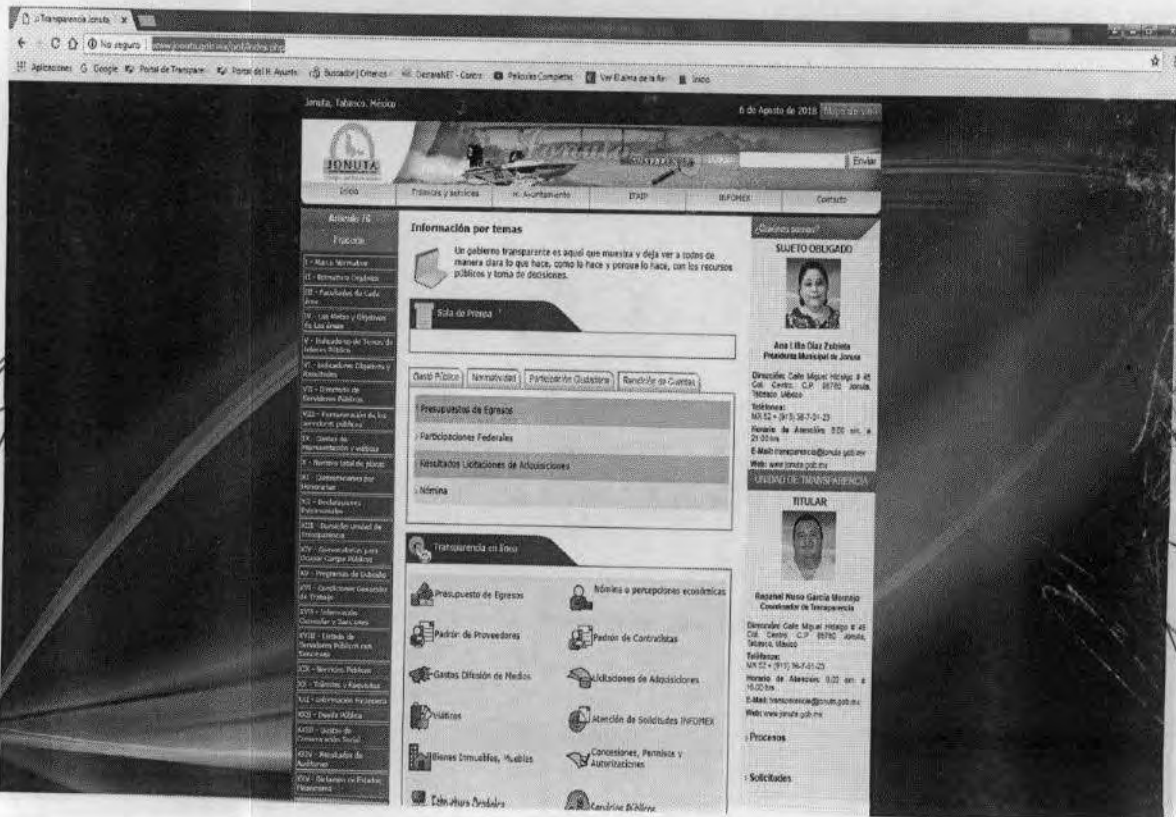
:: Transparencia Jonuta ×

No seguro | www.jonuta.gob.mx/pot/index.php

Aplicaciones Google Portal de Transparencia Portal del H. Ayuntamiento Buscador | Ofertas DeclaraNET - Contro Películas Completas Ver El alma de la fiesta Inicio

Jonuta, Tabasco, México

6 de Agosto de 2018

JONUTA

Enviar

Inicio | Trámites y servicios | H. Ayuntamiento | ITAIP | INFOMEX | Contacto

Artículo 76 Fracción

I - Marco Normativo
II - Estructura Orgánica
III - Facultades de Cada Área
IV - Las Metas y Objetivos de Las áreas
V - Indicadores de Temas de Interés Público
VI - Indicadores Objetivos y Resultados
VII - Directorio de Servidores Públicos
VIII - Remuneración de los servidores públicos
IX - Gastos de Representación y viáticos
X - Número total de plazas
XI - Contrataciones por Honorarios
XII - Declaraciones Patrimoniales
XIII - Domicilio Unidad de Transparencia
XIV - Convocatorias para Ocupar Cargos Públicos
XV - Programas de Subsidio
XVI - Condiciones Generales de Trabajo
XVII - Información Curricular y Sanciones
XVIII - Listado de Servidores Públicos con Sanciones
XIX - Servicios Públicos
XX - Trámites y Requisitos
XXI - Información Financiera
XXII - Deuda Pública
XXIII - Gastos de Comunicación Social
XXIV - Resultados de Auditorías
XXV - Dictamen de Estados Financieros

Información por temas

Un gobierno transparente es aquel que muestra y deja ver a todos de manera clara lo que hace, como lo hace y porque lo hace, con los recursos públicos y toma de decisiones.

Sala de Prensa

Gasto Público | Normatividad | Participación Ciudadana | Rendición de Cuentas

Presupuestos de Egresos
Participaciones Federales
Resultados Licitaciones de Adquisiciones
Nómina

Transparencia en línea

Presupuesto de Egresos
Nómina o percepciones económicas
Padrón de Proveedores
Padrón de Contratistas
Gastos Difusión de Medios
Licitaciones de Adquisiciones
Viáticos
Atención de Solicitudes INFOMEX
Bienes Inmuebles, Muebles
Concesiones, Permisos y Autorizaciones
Estructura Orgánica
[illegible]

¿Quiénes somos?

SUJETO OBLIGADO

Ana Lilia Díaz Zubieta
Presidenta Municipal de Jonuta

Dirección: Calle Miguel Hidalgo # 45 Col. Centro, C.P. 86780 Jonuta, Tabasco, México
Teléfonos:
MX 52 + (913) 36-7-01-23
Horario de Atención: 8:00 am. a 21:00 hrs
E-Mail: transparencia@jonuta.gob.mx
Web: www.jonuta.gob.mx

UNIDAD DE TRANSPARENCIA

TITULAR

Raquel Nuvo García Morales
Coordinador de Transparencia

Dirección: Calle Miguel Hidalgo # 45 Col. Centro, C.P. 86780 Jonuta, Tabasco, México
Teléfonos:
MX 52 + (913) 36-7-01-23
Horario de Atención: 8:00 am. a 16:00 hrs
E-Mail: transparencia@jonuta.gob.mx
Web: www.jonuta.gob.mx

Procesos

Solicitudes